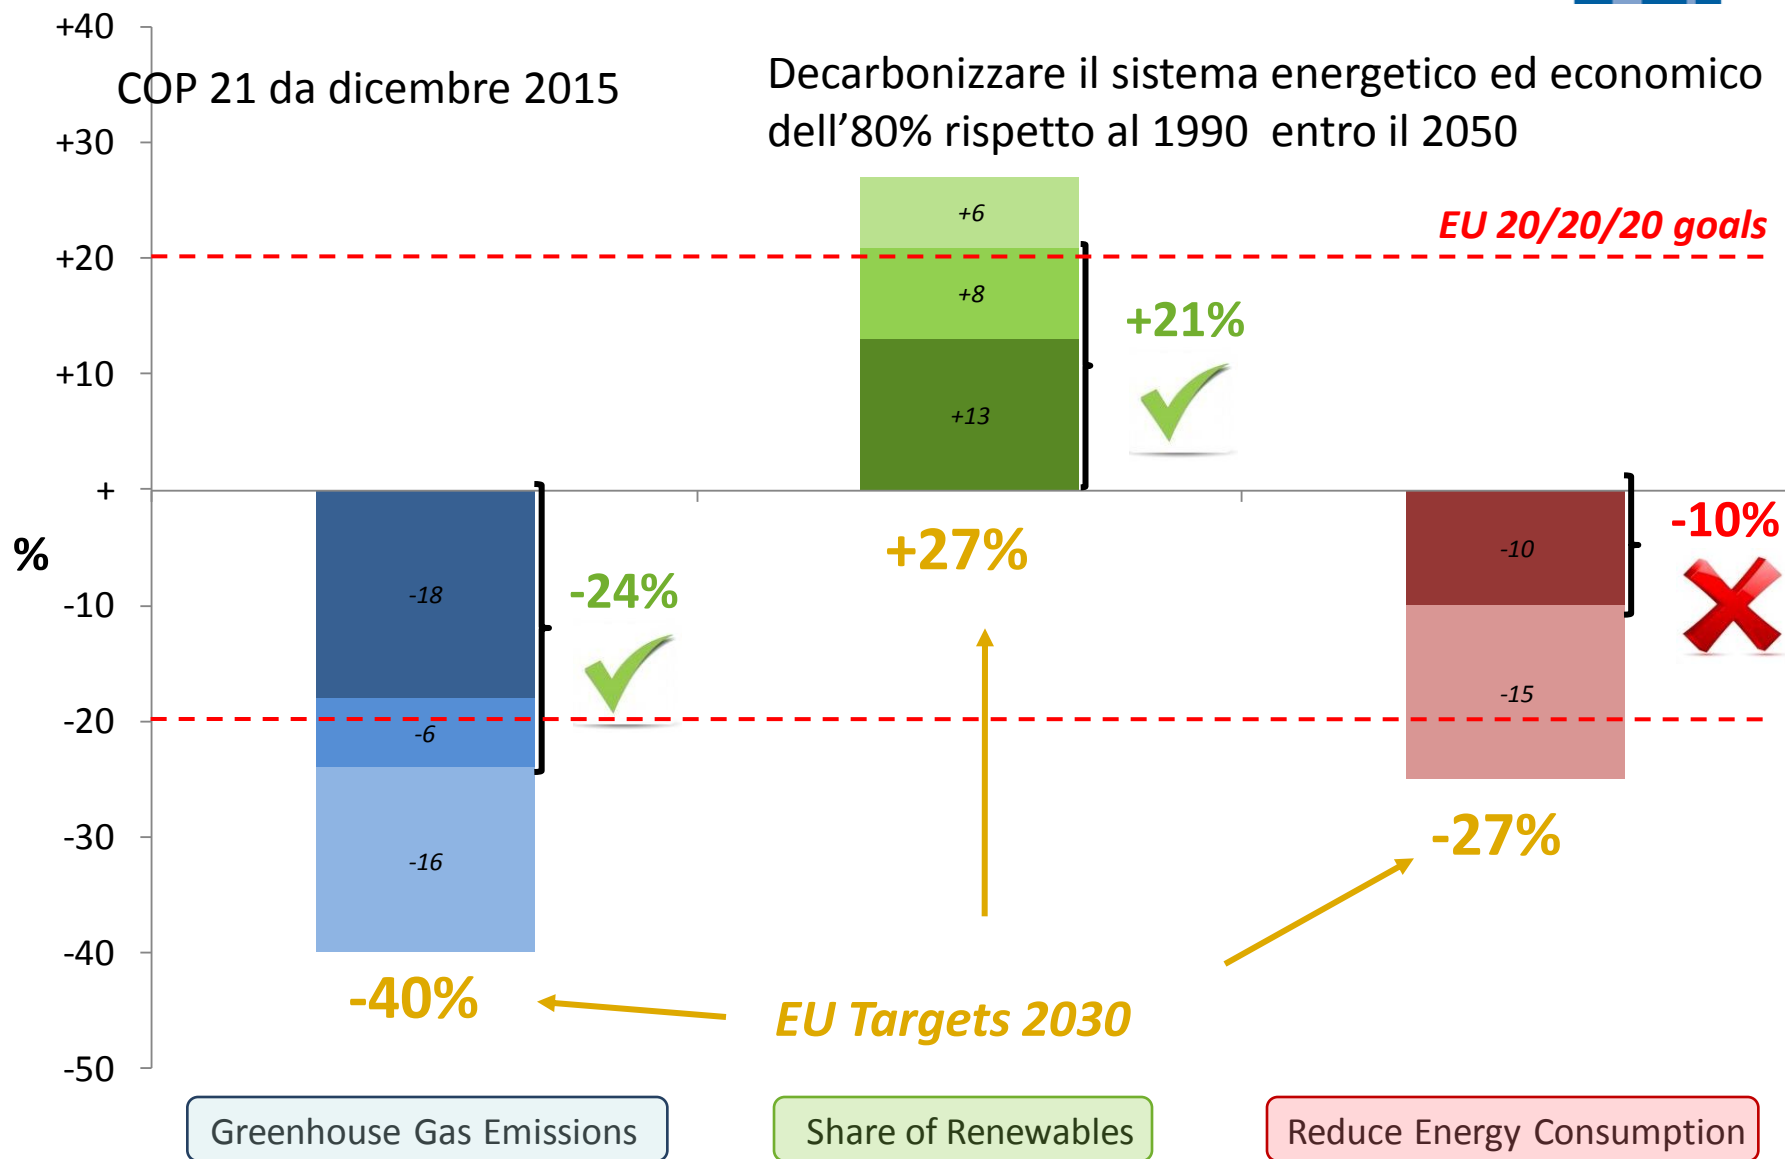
COP 21 da dicembre 2015

Decarbonizzare il sistema energetico ed economico dell’80% rispetto al 1990 entro il 2050

EU 20/20/20 goals

+40
+30
+20
+10
+
%
-10
-20
-30
-40
-50

-18
-6
-16
-24%
-40%

+6
+8
+13
+21%
+27%

-10
-15
-10%
-27%

EU Targets 2030

Greenhouse Gas Emissions
Share of Renewables
Reduce Energy Consumption